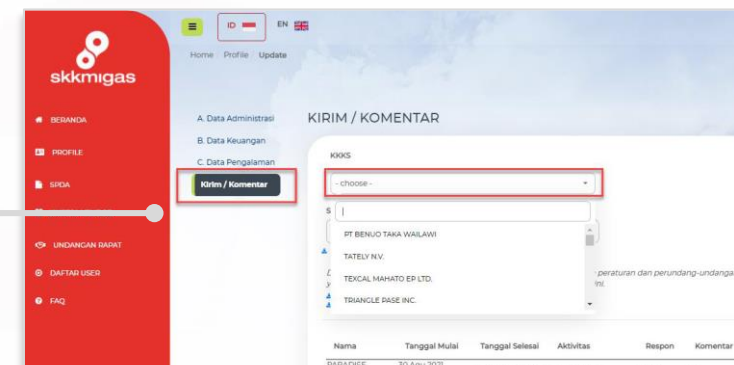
skkmigas

BERANDA
PROFILE
SPDA
UNDANGAN RAPAT
DAFTAR USER
FAQ

ID EN

Home / Profile / Update

A. Data Administrasi
B. Data Keuangan
C. Data Pengalaman
Kirim / Komentar

KIRIM / KOMENTAR

KKKS

- choose -

PT BENUO TAKA WAILAWI
TATELY N.V.
TEXCAL MAHATO EP LTD.
TRIANGLE PASE INC.

peraturan dan perundang-undanga
ini.

| Nama | Tanggal Mulai | Tanggal Selesai | Aktivitas | Respon | Komentar |
|---|---|---|---|---|---|
| PARADISE | 30 Agu 2021 | | | | |